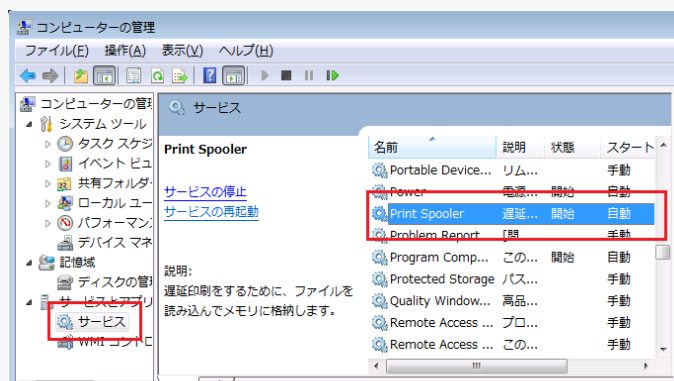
コンピューターの管理

ファイル(F) 操作(A) 表示(V) ヘルプ(H)

コンピューターの管理
システム ツール
タスク スケジ
イベント ビュ
共有フォルダー
ローカル ユー
パフォーマンス
デバイス マネ
記憶域
ディスクの管理
サービスとアプリ
サービス
WMI コントロ

サービス

Print Spooler

サービスの停止
サービスの再起動

説明:
遅延印刷をするために、ファイルを読み込んでメモリに格納します。

| 名前 | 説明 | 状態 | スタート |
|---|---|---|---|
| Portable Device... | リム... | | 手動 |
| Power | 電源... | 開始 | 自動 |
| Print Spooler | 遅延... | 開始 | 自動 |
| Problem Report... | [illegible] | | 手動 |
| Program Comp... | この... | 開始 | 自動 |
| Protected Storage | パス... | | 手動 |
| Quality Window... | 高品... | | 手動 |
| Remote Access ... | プロ... | | 手動 |
| Remote Access ... | この... | | 手動 |